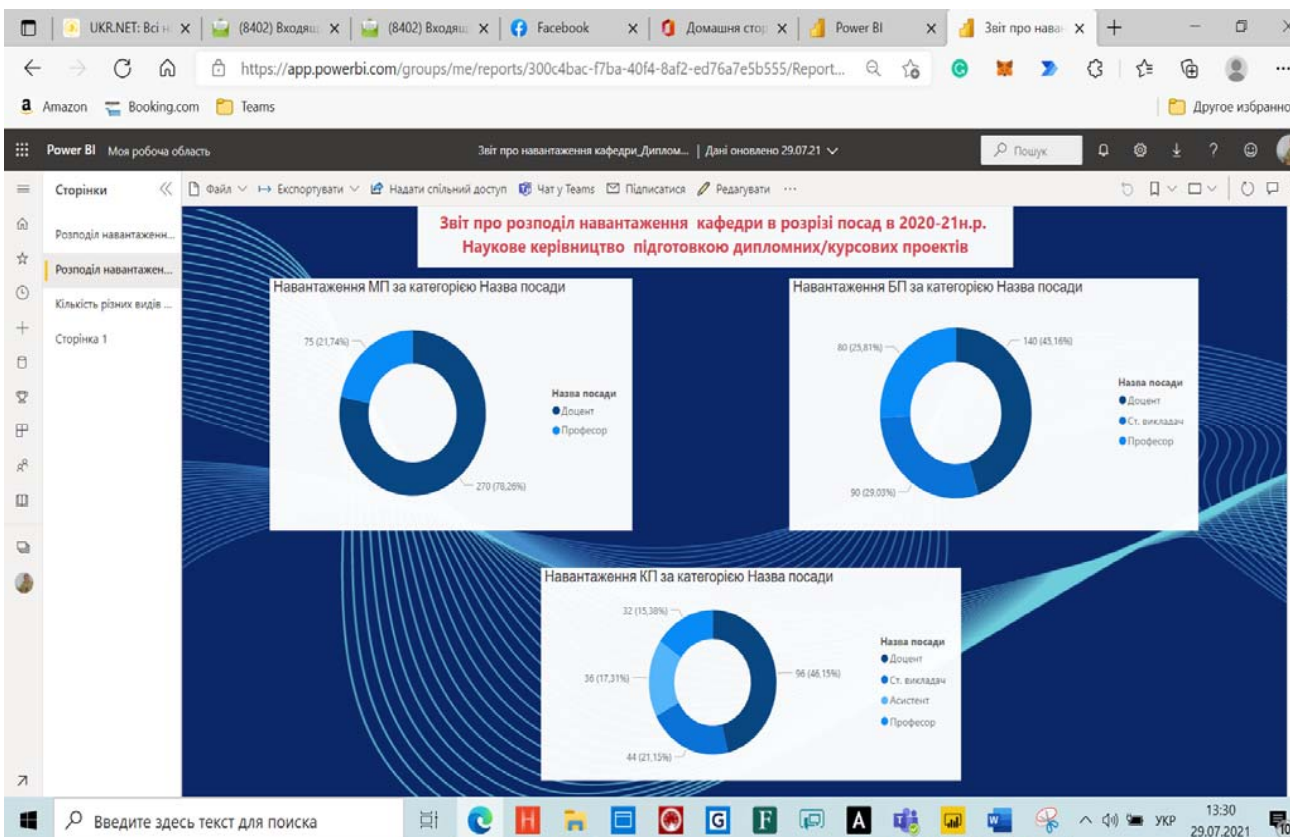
UKR.NET: Всі н | (8402) Входящ | (8402) Входящ | Facebook | Домашня стор | Power BI | Звіт про навав

https://app.powerbi.com/groups/me/reports/300c4bac-f7ba-40f4-8af2-ed76a7e5b555/Report...

Amazon | Booking.com | Teams | Другое избранно

Power BI Моя робоча область | Звіт про навантаження кафедри_Диплом... | Дані оновлено 29.07.21 | Пошук

Сторінки | Файл | Експортувати | Надати спільний доступ | Чат у Teams | Підписатися | Редагувати | ···

Розподіл навантаженн...
Розподіл навантажен...
Кількість різних видів ...
Сторінка 1

Звіт про розподіл навантаження кафедри в розрізі посад в 2020-21н.р.
Наукове керівництво підготовкою дипломних/курсових проектів

Навантаження МП за категорією Назва посади
75 (21,74%)
270 (78,26%)
Назва посади
Доцент
Професор

Навантаження БП за категорією Назва посади
80 (25,81%)
140 (45,16%)
90 (29,03%)
Назва посади
Доцент
Ст. викладач
Професор

Навантаження КП за категорією Назва посади
32 (15,38%)
36 (17,31%)
96 (46,15%)
44 (21,15%)
Назва посади
Доцент
Ст. викладач
Асистент
Професор

Введите здесь текст для поиска
УКР
13:30
29.07.2021